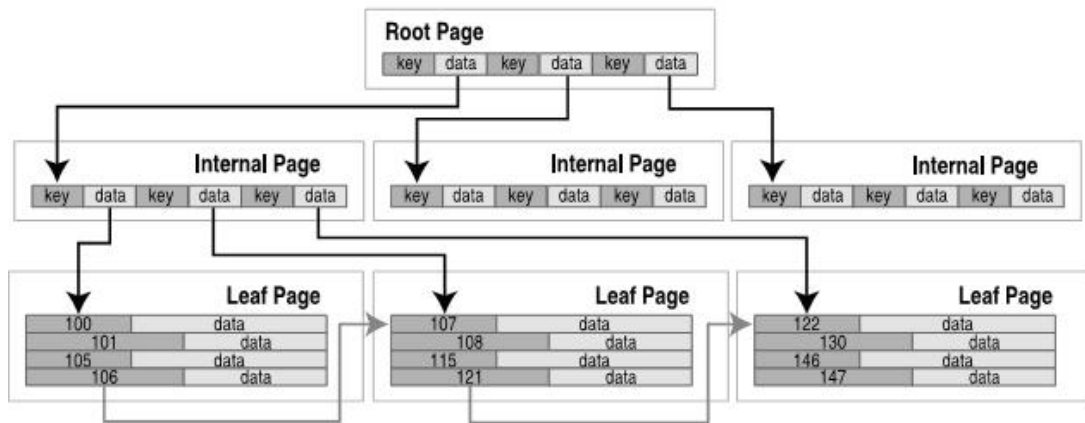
Root Page

| key | data | key | data | key | data |
|---|---|---|---|---|---|

Internal Page

| key | data | key | data | key | data |
|---|---|---|---|---|---|

Internal Page

| key | data | key | data | key | data |
|---|---|---|---|---|---|

Internal Page

| key | data | key | data | key | data |
|---|---|---|---|---|---|

Leaf Page

| 100 | data |
|---|---|
| 101 | data |
| 105 | data |
| 106 | data |

Leaf Page

| 107 | data |
|---|---|
| 108 | data |
| 115 | data |
| 121 | data |

Leaf Page

| 122 | data |
|---|---|
| 130 | data |
| 146 | data |
| 147 | data |